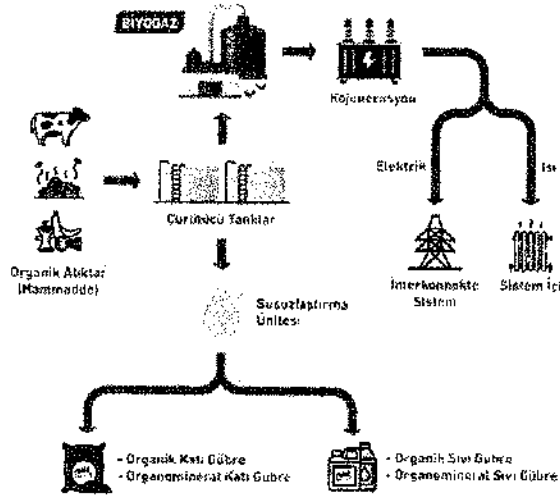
BIYOGAZ

Kojenerasyon

Elektrik

Isı

Çürütücü Tanklar

Organik Atıklar (Hammadde)

İnterkonnekte Sistem

Sistem İçi

Susuzlaştırma Ünitesi

- Organik Katı Gübre
- Organomineral Katı Gübre

- Organik Sıvı Gübre
- Organomineral Sıvı Gübre